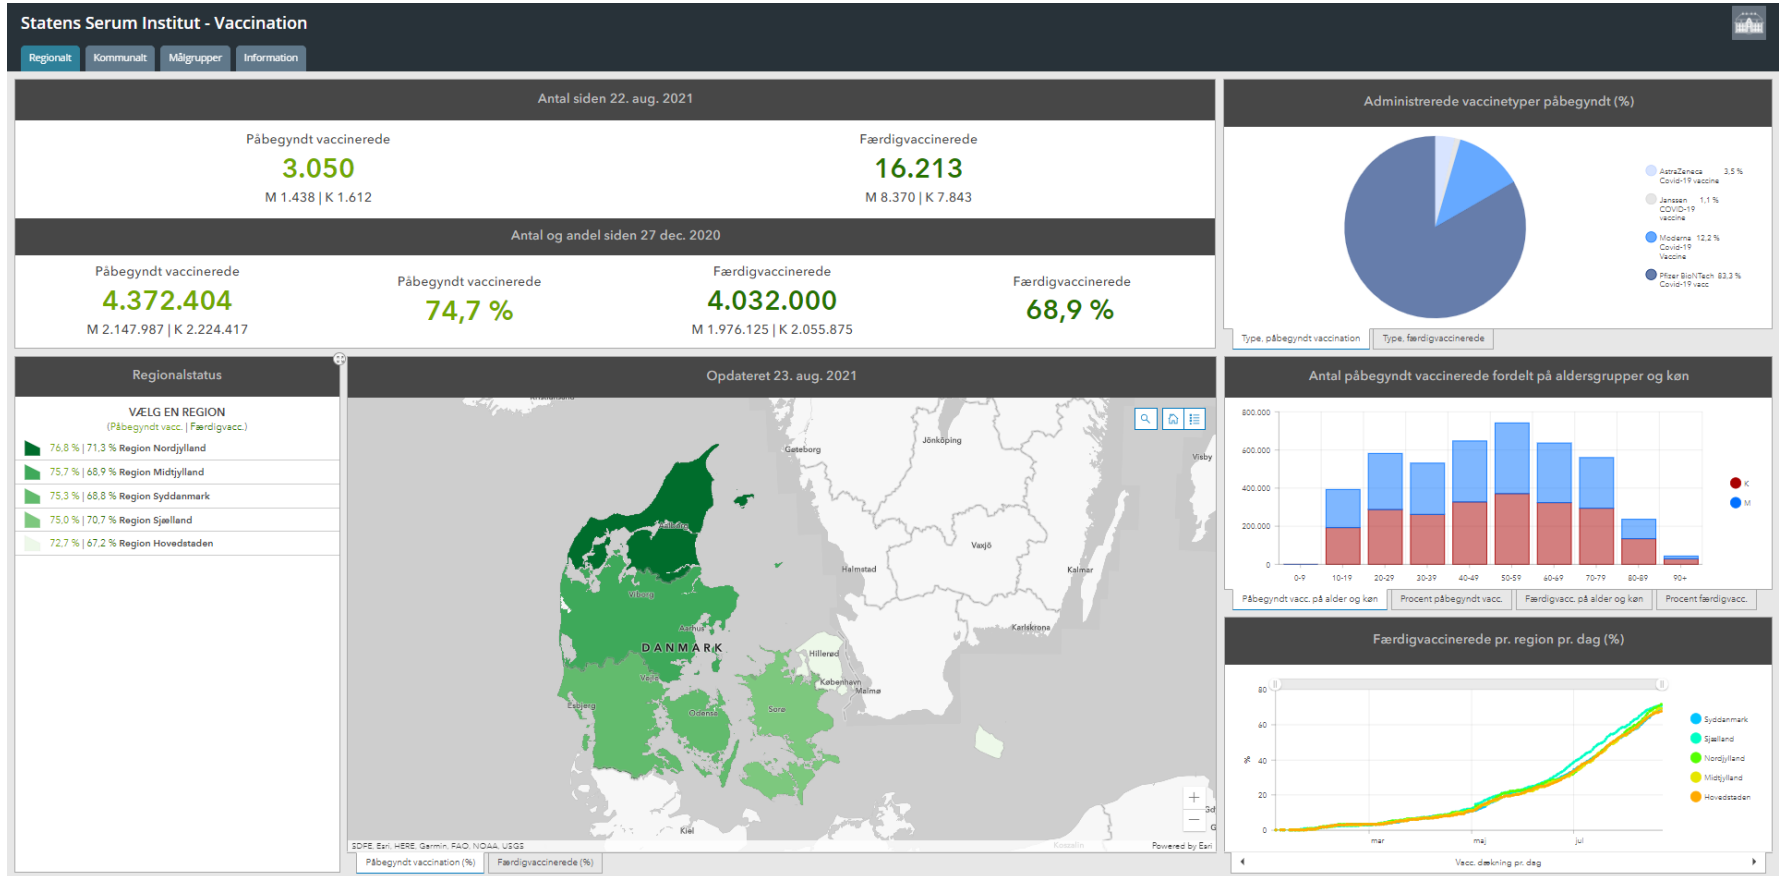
Statens Serum Institut - Vaccination

Regionalt | Kommunalt | Målgrupper | Information

Antal siden 22. aug. 2021

Påbegyndt vaccinerede
3.050
M 1.438 | K 1.612

Færdigvaccinerede
16.213
M 8.370 | K 7.843

Antal og andel siden 27 dec. 2020

Påbegyndt vaccinerede
4.372.404
M 2.147.987 | K 2.224.417

Påbegyndt vaccinerede
74,7 %

Færdigvaccinerede
4.032.000
M 1.976.125 | K 2.055.875

Færdigvaccinerede
68,9 %

Administrerede vaccinetyper påbegyndt (%)

AstraZeneca Covid-19 vaccine 3,5 %
Janssen COVID-19 vaccine 1,1 %
Moderna Covid-19 Vaccine 12,2 %
Pfizer BioNTech Covid-19 vacc 83,3 %

Type, påbegyndt vaccination | Type, færdigvaccinerede

Regionalstatus

VÆLG EN REGION
(Påbegyndt vacc. | Færdigvacc.)
76,8 % | 71,3 % Region Nordjylland
75,7 % | 68,9 % Region Midtjylland
75,3 % | 68,8 % Region Syddanmark
75,0 % | 70,7 % Region Sjælland
72,7 % | 67,2 % Region Hovedstaden

Opdateret 23. aug. 2021

Göteborg
Jönköping
Visby
Vaxjö
Halmstad
Kalmar
Karlskrona
Aalborg
Viborg
Aarhus
DANMARK
Hillerød
København
Malmø
Vejle
Esbjerg
Odense
Sorø
Kiel
Koszalin

SDFE, Esri, HERE, Garmin, FAO, NOAA, USGS
Powered by Esri

Påbegyndt vaccination (%) | Færdigvaccinerede (%)

Antal påbegyndt vaccinerede fordelt på aldersgrupper og køn

800.000
600.000
400.000
200.000
0
0-9 10-19 20-29 30-39 40-49 50-59 60-69 70-79 80-89 90+
K
M

Påbegyndt vacc. på alder og køn | Procent påbegyndt vacc. | Færdigvacc. på alder og køn | Procent færdigvacc.

Færdigvaccinerede pr. region pr. dag (%)

80
60
40
20
0
%
mar
maj
jul

Syddanmark
Sjælland
Nordjylland
Midtjylland
Hovedstaden

Vacc. dækning pr. dag